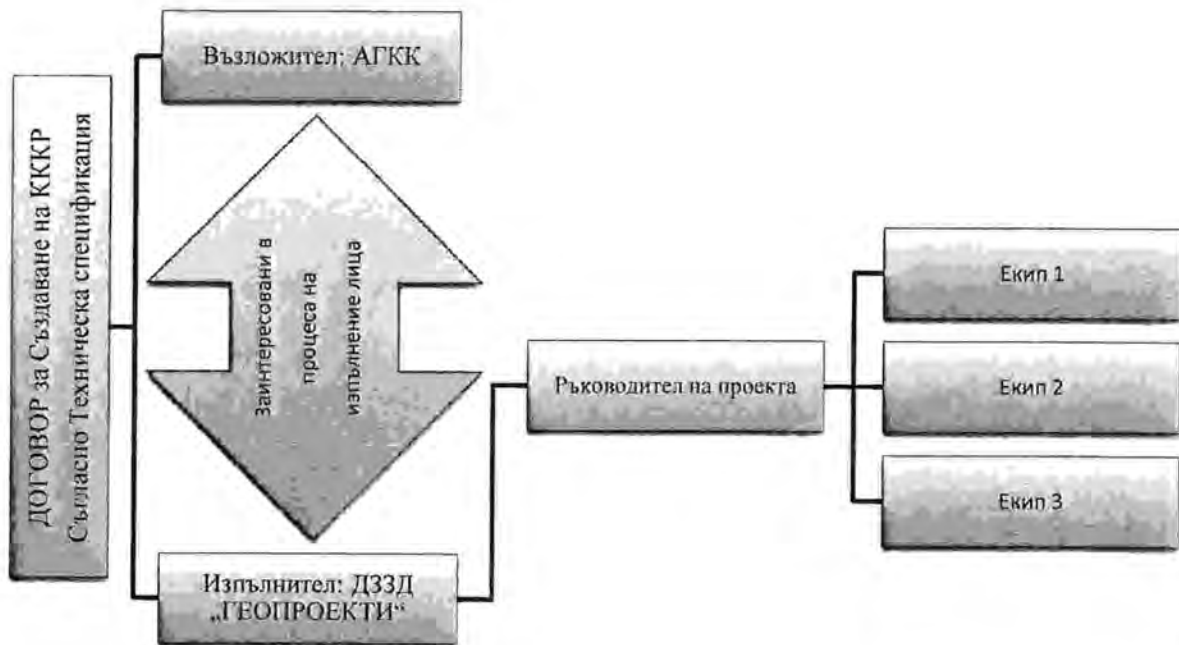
ДОГОВОР за Създаване на ККР
Съгласно Техническа спецификация

Възложител: АГКК

Заинтересовани в процеса на изпълнение лица

Изпълнител: ДЗЗД „ГЕОПРОЕКТИ“

Ръководител на проекта

Екип 1

Екип 2

Екип 3